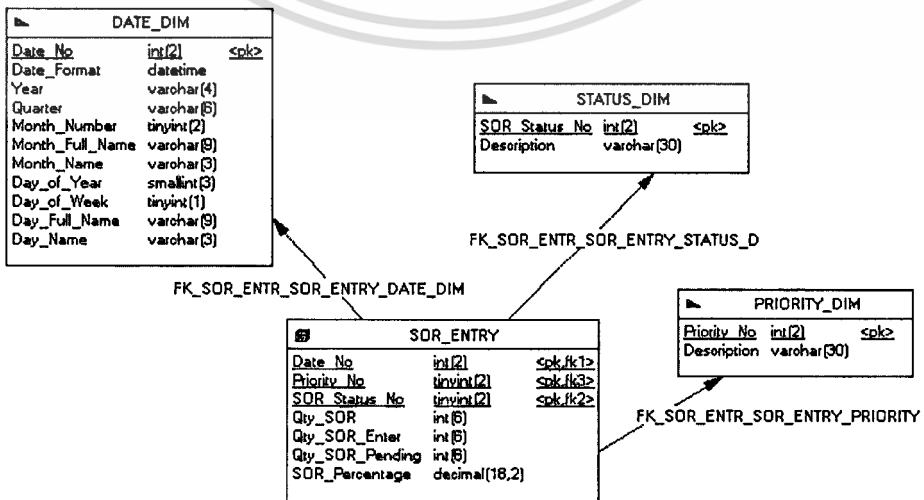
DATE_DIM

| Date_No | int(2) | <pk> |
|---|---|---|
| Date_Format | datetime | |
| Year | varchar(4) | |
| Quarter | varchar(6) | |
| Month_Number | tinyint(2) | |
| Month_Full_Name | varchar(9) | |
| Month_Name | varchar(3) | |
| Day_of_Year | smallint(3) | |
| Day_of_Week | tinyint(1) | |
| Day_Full_Name | varchar(9) | |
| Day_Name | varchar(3) | |

STATUS_DIM

| SOR_Status_No | int(2) | <pk> |
|---|---|---|
| Description | varchar(30) | |

FK_SOR_ENTR_SOR_ENTRY_STATUS_D

FK_SOR_ENTR_SOR_ENTRY_DATE_DIM

PRIORITY_DIM

| Priority_No | int(2) | <pk> |
|---|---|---|
| Description | varchar(30) | |

SOR_ENTRY

| Date_No | int(2) | <pk,fk1> |
|---|---|---|
| Priority_No | tinyint(2) | <pk,fk3> |
| SOR_Status_No | tinyint(2) | <pk,fk2> |
| Qty_SOR | int(6) | |
| Qty_SOR_Enter | int(6) | |
| Qty_SOR_Pending | int(6) | |
| SOR_Percentage | decimal(18,2) | |

FK_SOR_ENTR_SOR_ENTRY_PRIORITY